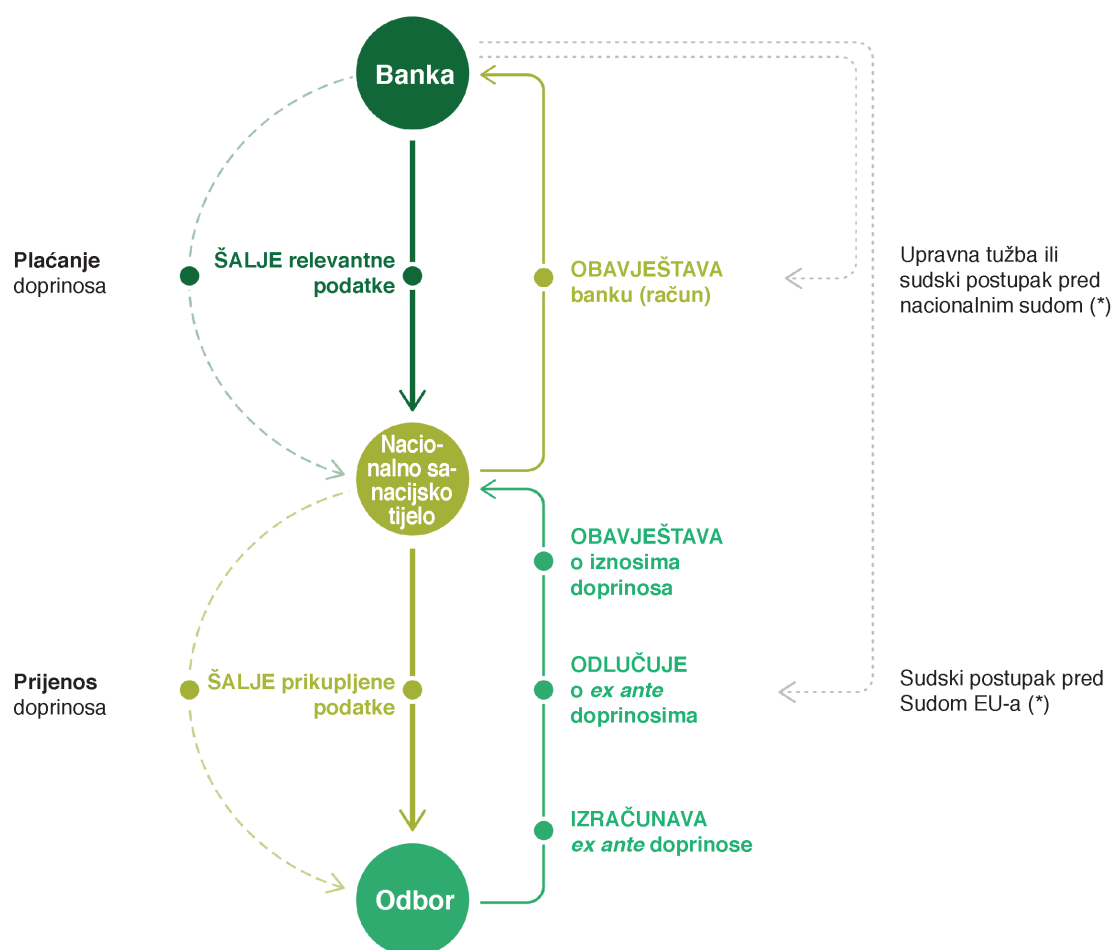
Banka

Plaćanje doprinosa

ŠALJE relevantne podatke

OBAVJEŠTAVA banku (račun)

Upravna tužba ili sudski postupak pred nacionalnim sudom (*)

Nacionalno sanacijsko tijelo

OBAVJEŠTAVA o iznosima doprinosa

Prijenos doprinosa

ŠALJE prikupljene podatke

ODLUČUJE o *ex ante* doprinosima

Sudski postupak pred Sudom EU-a (*)

IZRAČUNAVA *ex ante* doprinose

Odbor